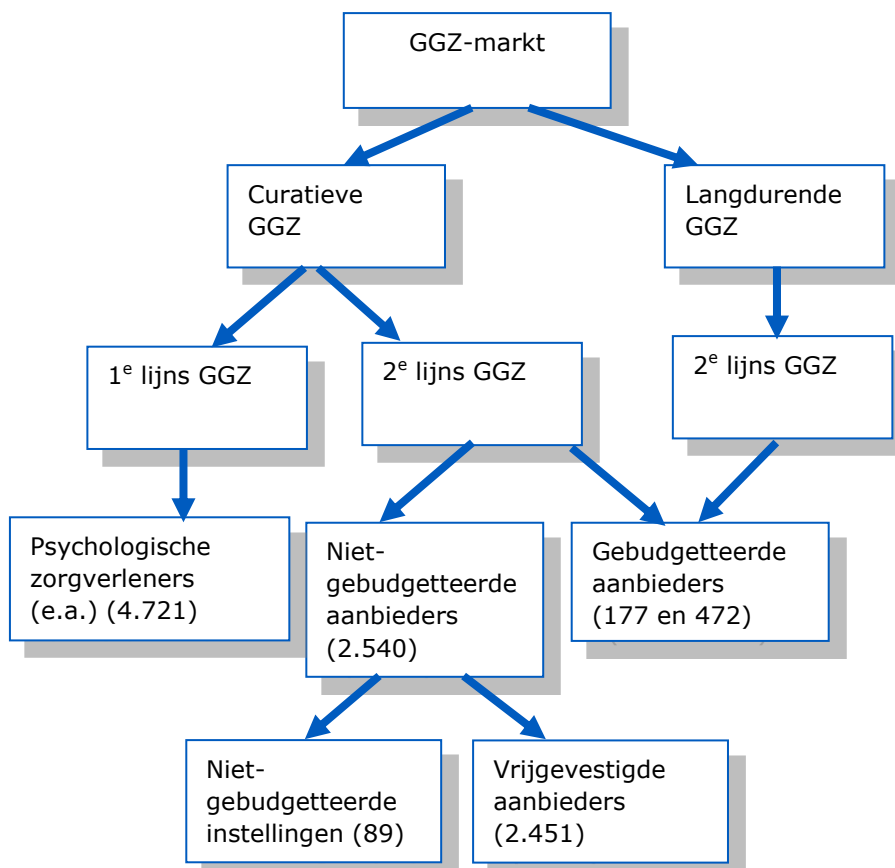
GGZ-markt

Curatieve GGZ

Langdurende GGZ

1$^e$ lijns GGZ

2$^e$ lijns GGZ

2$^e$ lijns GGZ

Psychologische zorgverleners (e.a.) (4.721)

Niet-gebudgetteerde aanbieders (2.540)

Gebudgetteerde aanbieders (177 en 472)

Niet-gebudgetteerde instellingen (89)

Vrijgevestigde aanbieders (2.451)